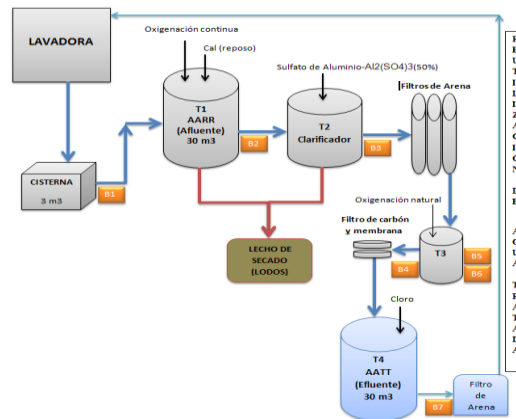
LAVADORA

Oxigenación continua

Cal (reposo)

Sulfato de Aluminio-Al2(SO4)3(50%)

T1
AARR
(Afluente)
30 m3

T2
Clarificador

Filtros de Arena

CISTERNA
3 m3

B1

B2

B3

LECHO DE SECADO
(LODOS)

Oxigenación natural

Filtro de carbón y membrana

T3

B4

B5

B6

Cloro

T4
AATT
(Efluente)
30 m3

B7

Filtro de Arena